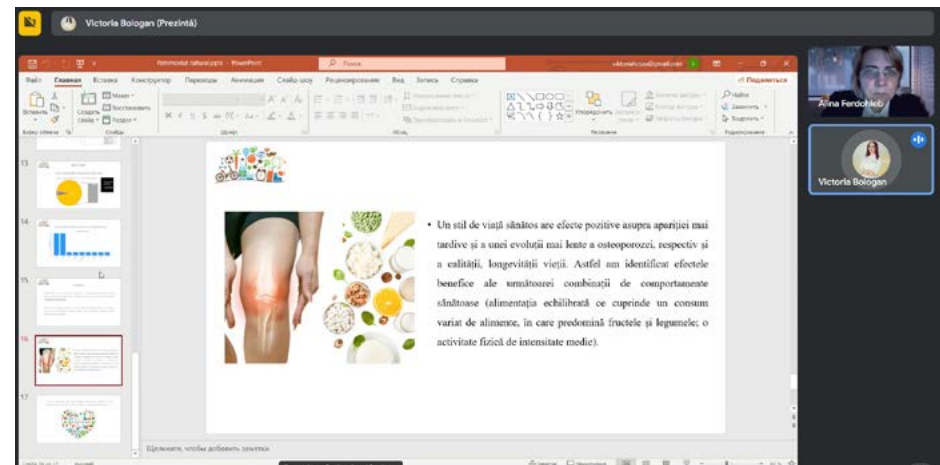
Victoria Bologan (Prezintă)

PowerPoint

Поиск

Файл Главная Вставка Конструктор Переходы Анимация Слайд-шоу Рецензирование Вид Запись Справка

Поделиться

Вставить Создать слайд Макет Восстановить Раздел

Буфер обмена Слайды Шрифт Абзац Рисование Редактирование

Найти Заменить Выделить

13

14

15

16

17

• Un stil de viață sănătos are efecte pozitive asupra apariției mai tardive și a unei evoluții mai lente a osteoporozei, respectiv și a calității, longevității vieții. Astfel am identificat efectele benefice ale următoarei combinații de comportamente sănătoase (alimentația echilibrată ce cuprinde un consum variat de alimente, în care predomină fructele și legumele; o activitate fizică de intensitate medie).

Щелкните, чтобы добавить заметки

Alina Ferdohleb

Victoria Bologan